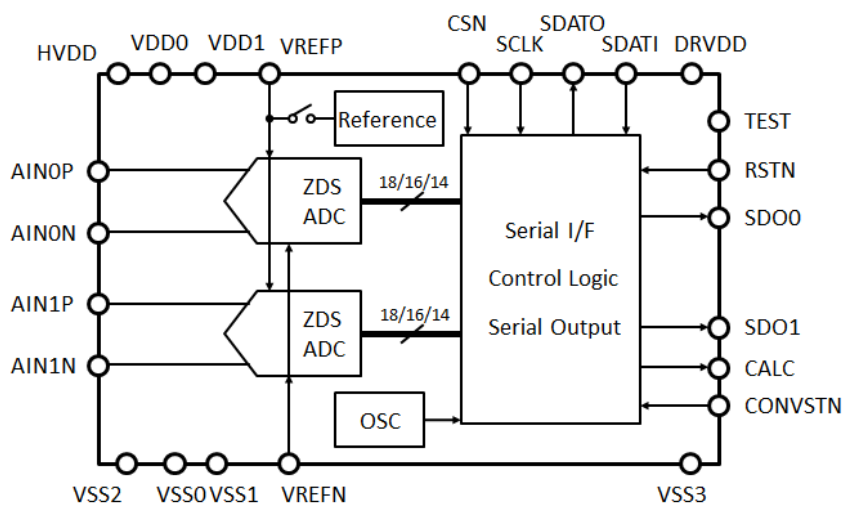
HVDD VDD0 VDD1 VREFP CSN SCLK SDATO SDATI DRVDD

Reference

TEST

AIN0P

ZDS ADC

18/16/14

RSTN

AIN0N

SDO0

Serial I/F

Control Logic

Serial Output

AIN1P

ZDS ADC

18/16/14

SDO1

AIN1N

CALC

OSC

CONVSTN

VSS2 VSS0 VSS1 VREFN VSS3